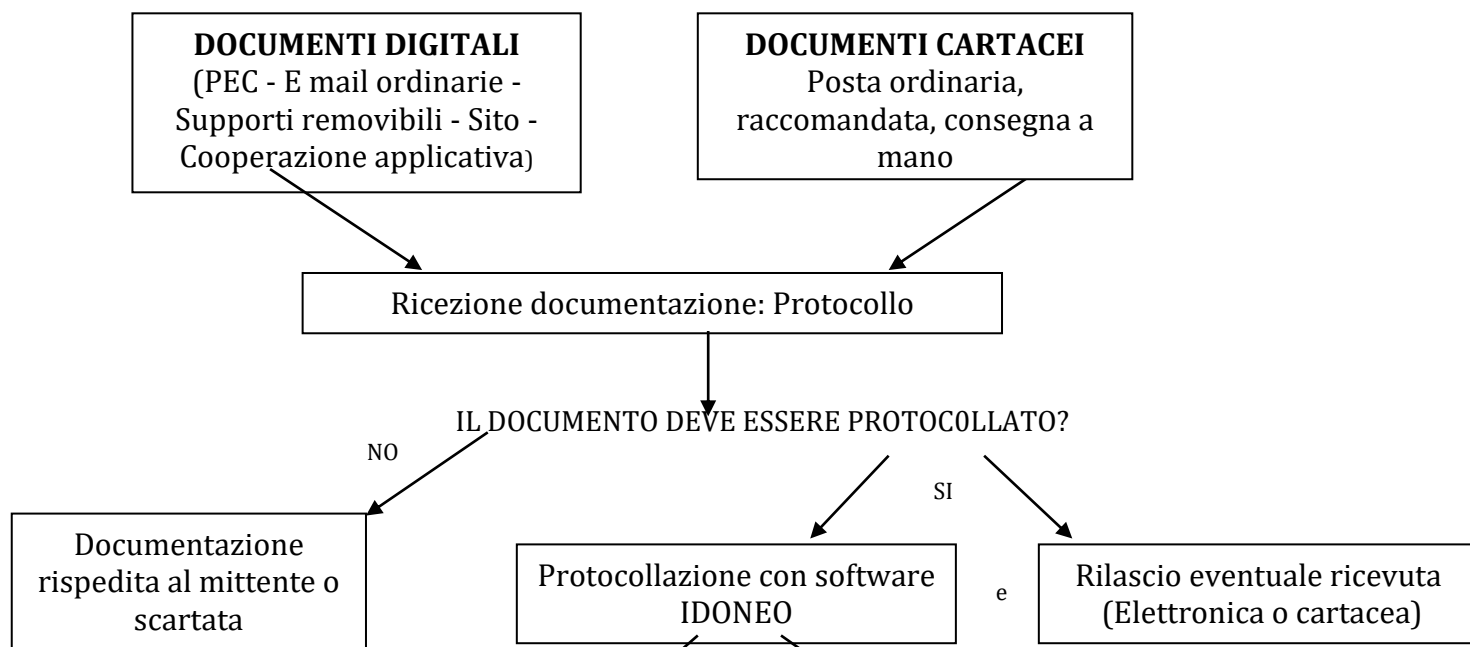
**DOCUMENTI DIGITALI**
(PEC - E mail ordinarie - Supporti removibili - Sito - Cooperazione applicativa)

**DOCUMENTI CARTACEI**
Posta ordinaria, raccomandata, consegna a mano

Ricezione documentazione: Protocollo

IL DOCUMENTO DEVE ESSERE PROTOC0LLATO?

NO

SI

Documentazione rispedita al mittente o scartata

Protocollazione con software IDONEO

e

Rilascio eventuale ricevuta (Elettronica o cartacea)